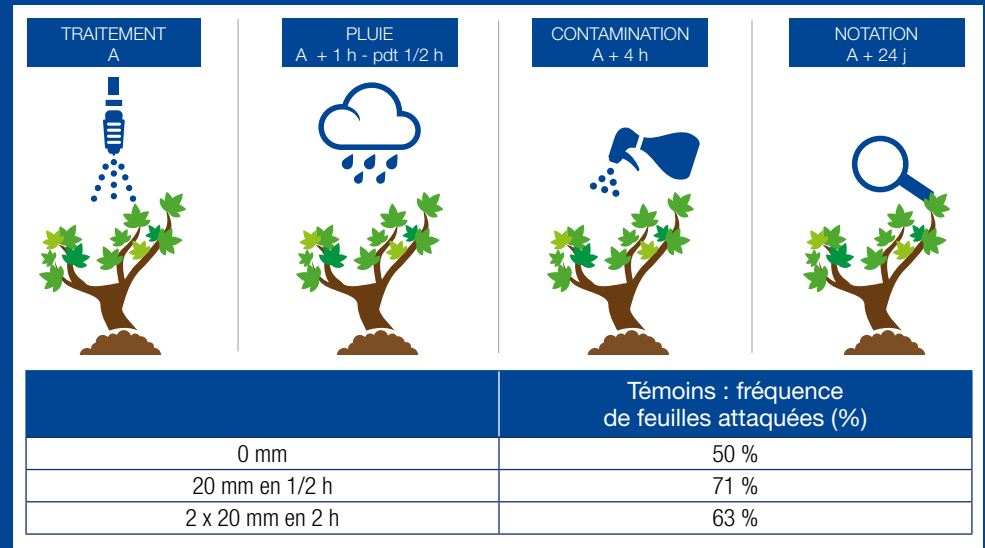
TRAITEMENT
A

PLUIE
A + 1 h - pdt 1/2 h

CONTAMINATION
A + 4 h

NOTATION
A + 24 j

| | Témoins : fréquence de feuilles attaquées (%) |
|---|---|
| 0 mm | 50 % |
| 20 mm en 1/2 h | 71 % |
| 2 x 20 mm en 2 h | 63 % |